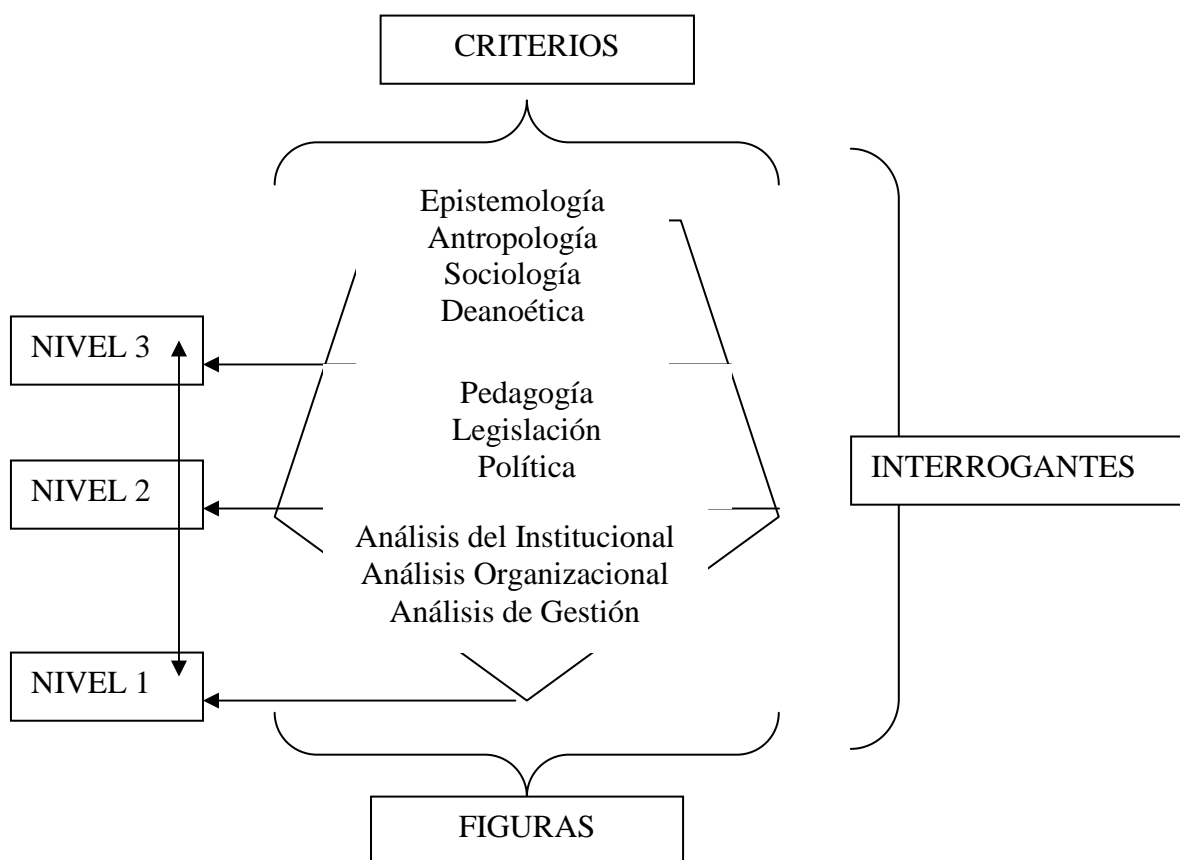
CRITERIOS

Epistemología
Antropología
Sociología
Deanoética

NIVEL 3

Pedagogía
Legislación
Política

INTERROGANTES

NIVEL 2

Análisis del Institucional
Análisis Organizacional
Análisis de Gestión

NIVEL 1

FIGURAS